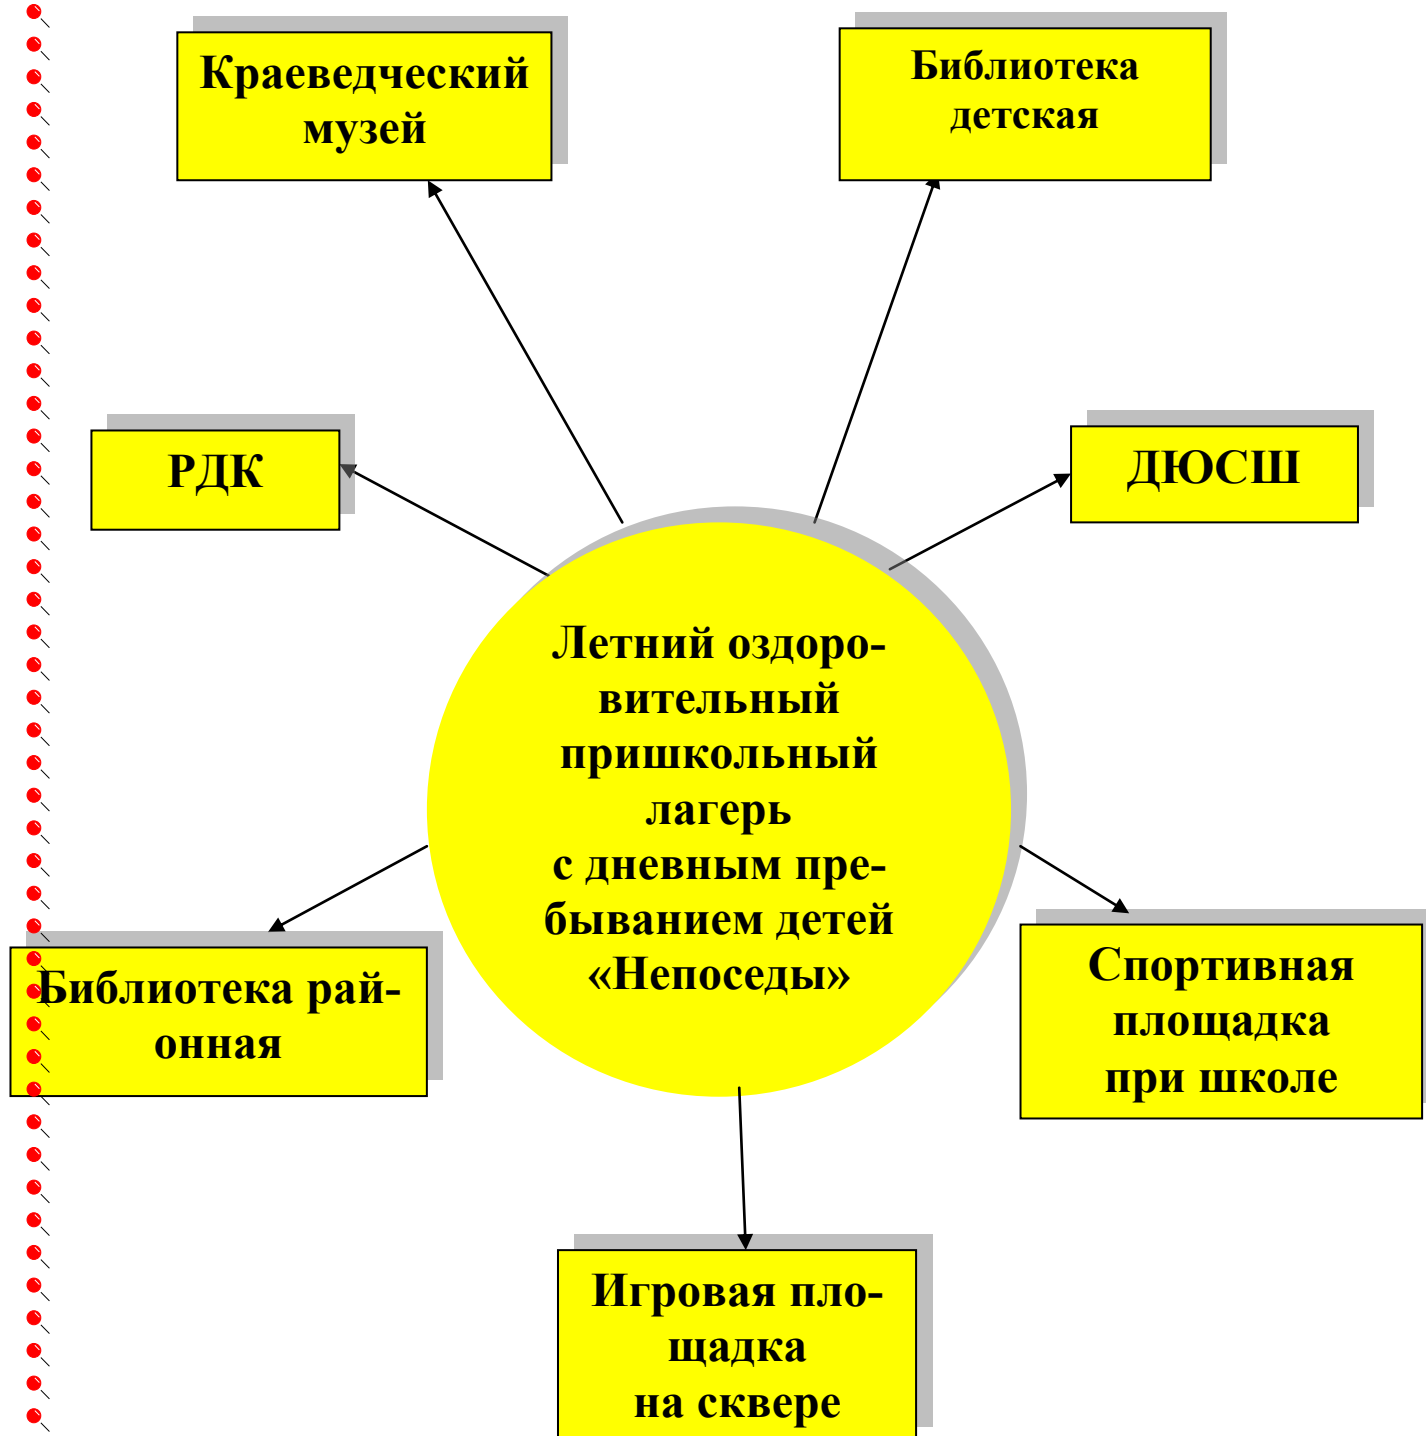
Краеведческий музей

Библиотека детская

РДК

ДЮСШ

Летний оздоровительный пришкольный лагерь с дневным пребыванием детей «Непоседы»

Библиотека районная

Спортивная площадка при школе

Игровая площадка на сквере